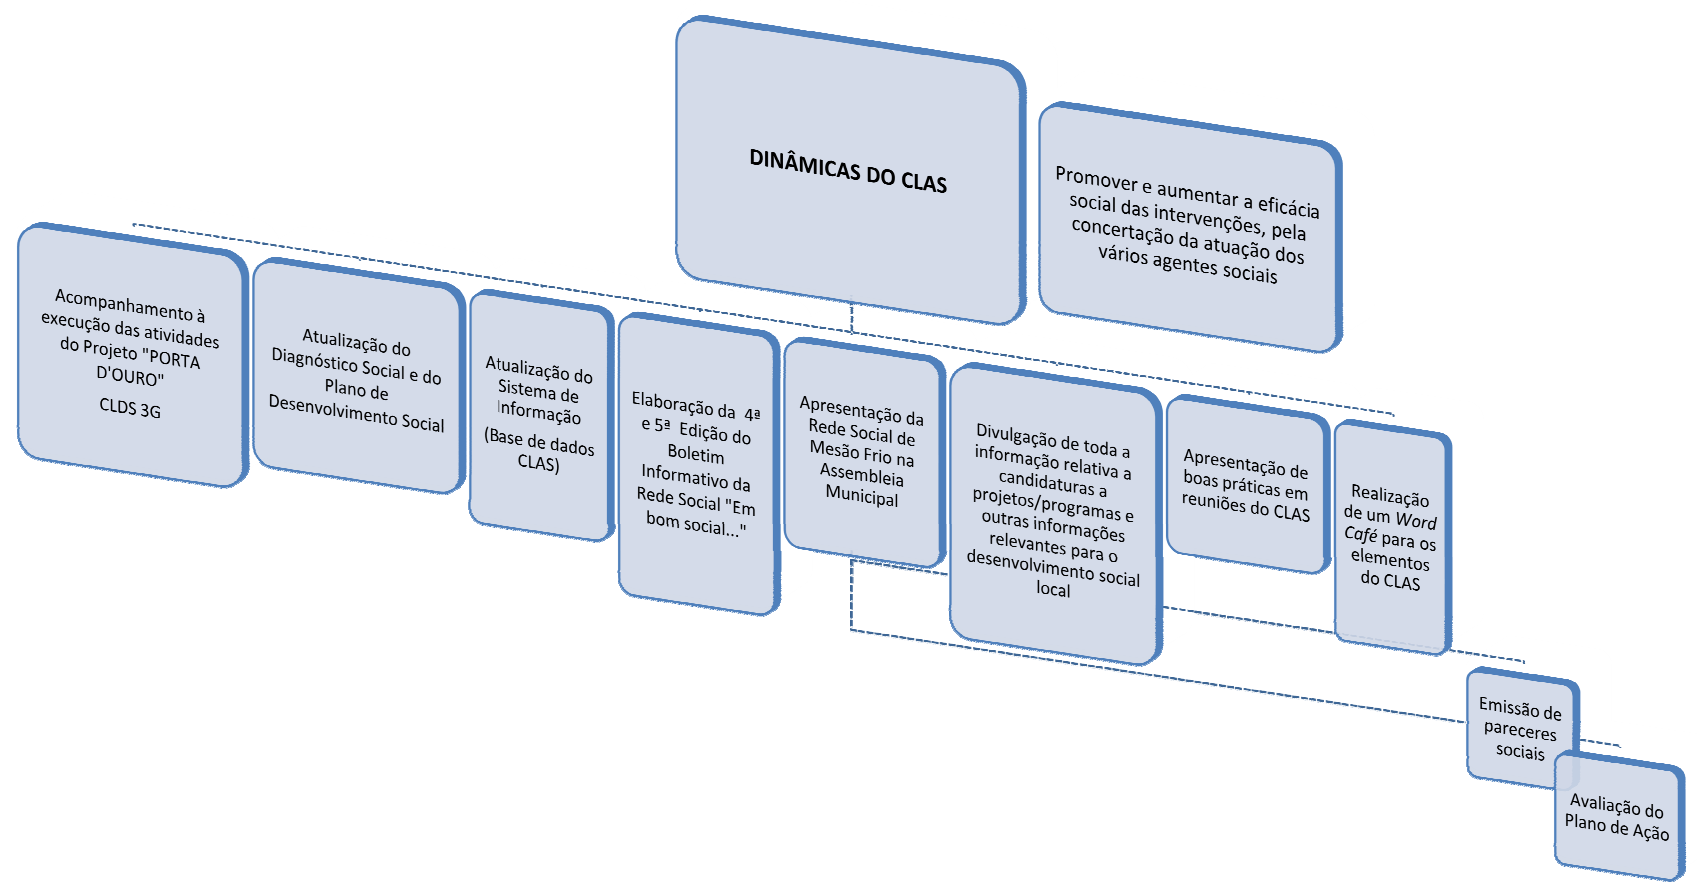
DINÂMICAS DO CLAS

Promover e aumentar a eficácia social das intervenções, pela concertação da atuação dos vários agentes sociais

Acompanhamento à execução das atividades do Projeto "PORTA D'OURO"

CLDS 3G

Atualização do Diagnóstico Social e do Plano de Desenvolvimento Social

Atualização do Sistema de Informação

(Base de dados CLAS)

Elaboração da 4ª e 5ª Edição do Boletim Informativo da Rede Social "Em bom social..."

Apresentação da Rede Social de Mesão Frio na Assembleia Municipal

Divulgação de toda a informação relativa a candidaturas a projetos/programas e outras informações relevantes para o desenvolvimento social local

Apresentação de boas práticas em reuniões do CLAS

Realização de um *Word Café* para os elementos do CLAS

Emissão de pareceres sociais

Avaliação do Plano de Ação